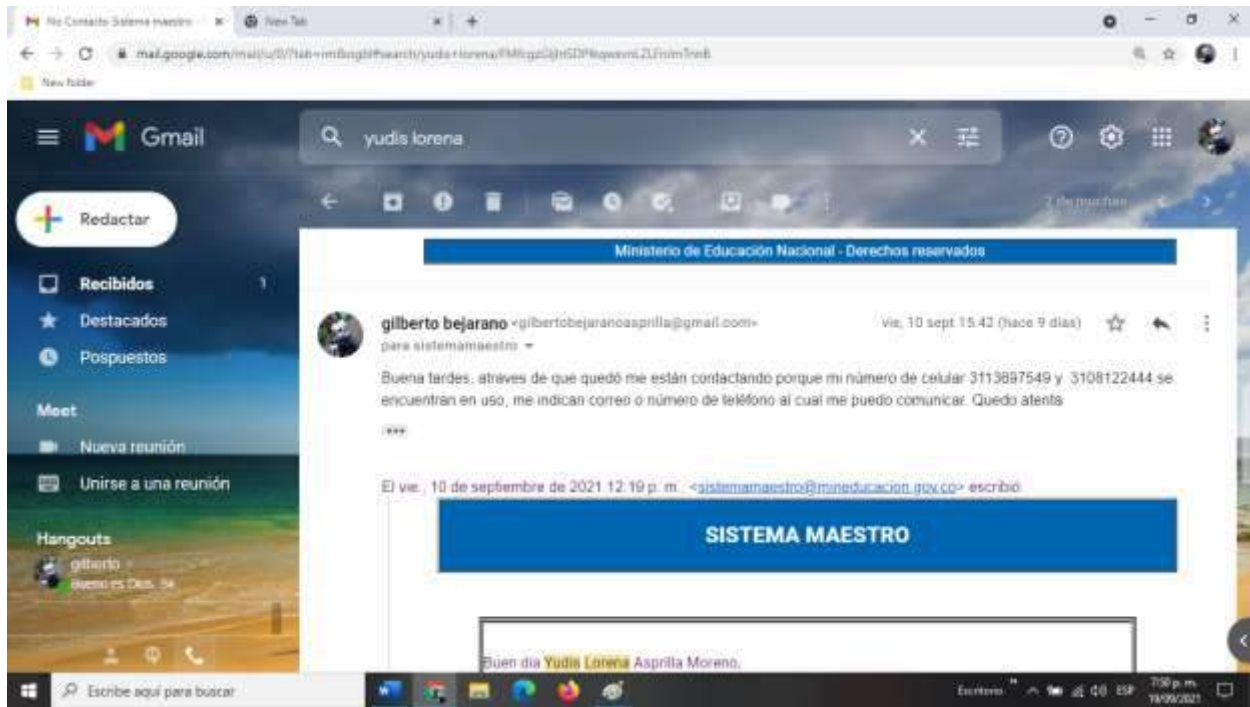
No Contacto Sistema maestro
New Tab
mail.google.com/mail/u/0/?tab=rm&ogbl#search/yudis+lorena/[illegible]
New folder

Gmail
yudis lorena

Redactar
Recibidos 1
Destacados
Pospuestos
Meet
Nueva reunión
Unirse a una reunión
Hangouts
gilberto
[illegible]

2 de muchas

Ministerio de Educación Nacional - Derechos reservados

gilberto bejarano <gilbertobejaranoasprilla@gmail.com>
para sistemamaestro
vie, 10 sept 15:42 (hace 9 días)

Buena tardes, atraves de que quedó me están contactando porque mi número de celular 3113697549 y 3108122444 se encuentran en uso, me indican correo o número de teléfono al cual me puedo comunicar. Quedo atenta

El vie., 10 de septiembre de 2021 12:19 p. m., <sistemamaestro@mineducacion.gov.co> escribió:

SISTEMA MAESTRO

Buen día Yudis Lorena Asprilla Moreno,

Escribe aquí para buscar
Escritorio
ESP
7:50 p. m.
19/09/2021